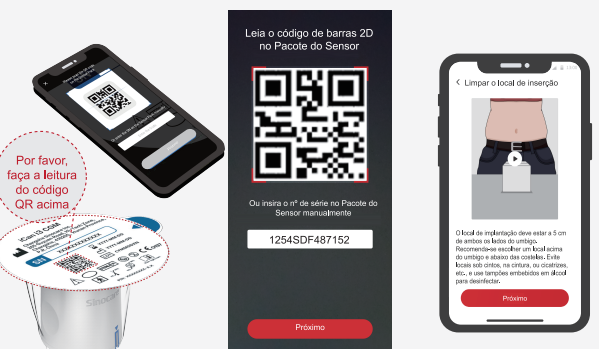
Por favor, faça a leitura do código QR acima

iCan i3 CGM

Sinocare

Leia o código de barras 2D no Pacote do Sensor

Ou insira o nº de série no Pacote do Sensor manualmente

1254SDF487152

Próximo

Limpar o local de inserção

O local de implantação deve estar a 5 cm de ambos os lados do umbigo. Recomenda-se escolher um local acima do umbigo e abaixo das costelas. Evite locais sob cintos, na cintura, ou cicatrizes, etc., e use tampões embebidos em álcool para desinfectar.

Próximo